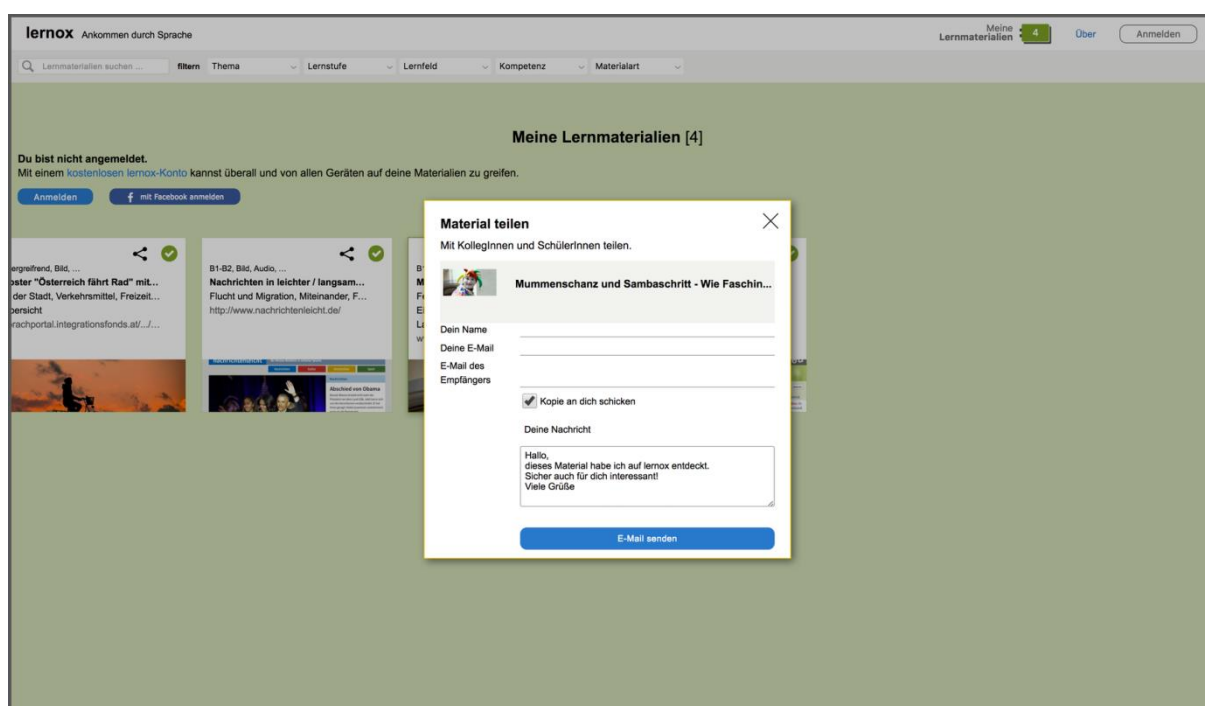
lernox Ankommen durch Sprache

Meine Lernmaterialien 4 Über Anmelden

Lernmaterialien suchen ... filtern Thema Lernstufe Lernfeld Kompetenz Materialart

Meine Lernmaterialien [4]

Du bist nicht angemeldet.
Mit einem kostenlosen lernox-Konto kannst überall und von allen Geräten auf deine Materialien zu greifen.

Anmelden mit Facebook anmelden

ergreifend, Bild, ...
oster "Österreich fährt Rad" mit...
der Stadt, Verkehrsmittel, Freizeit...
ersicht
rachportal.integrationsfonds.at/.../...

B1-B2, Bild, Audio, ...
Nachrichten in leichter / langsam...
Flucht und Migration, Miteinander, F...
http://www.nachrichtenleicht.de/

Abschied von Obama

Material teilen
Mit KollegInnen und SchülerInnen teilen.

Mummenschanz und Sambaschritt - Wie Faschin...

Dein Name
Deine E-Mail
E-Mail des Empfängers

Kopie an dich schicken

Deine Nachricht

Hallo,
dieses Material habe ich auf lernox entdeckt.
Sicher auch für dich interessant!
Viele Grüße

E-Mail senden